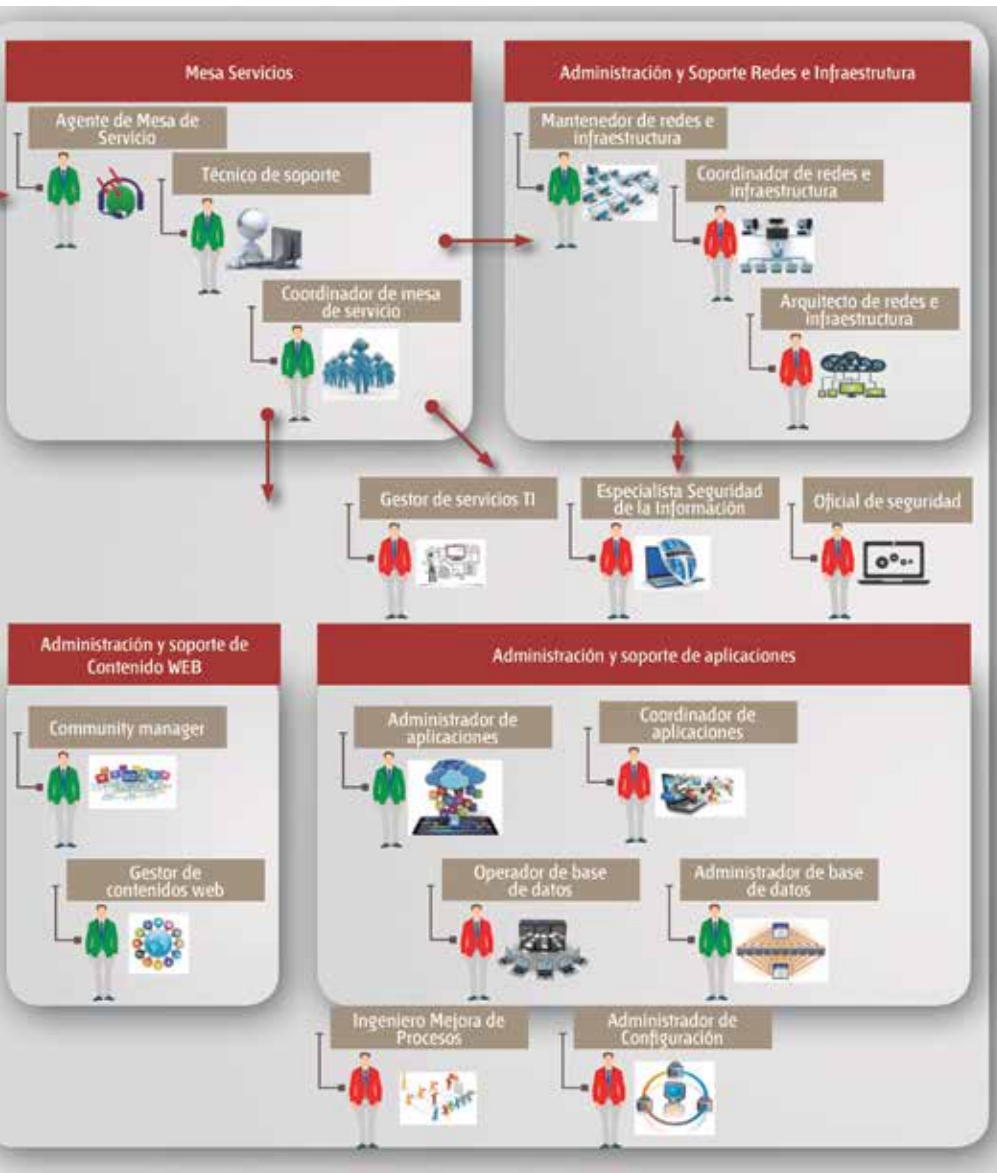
Mesa Servicios

Agente de Mesa de Servicio

Técnico de soporte

Coordinador de mesa de servicio

Administración y Soporte Redes e Infraestrutura

Mantenedor de redes e infraestructura

Coordinador de redes e infraestructura

Arquitecto de redes e infraestructura

Gestor de servicios TI

Especialista Seguridad de la Información

Oficial de seguridad

Administración y soporte de Contenido WEB

Community manager

Gestor de contenidos web

Administración y soporte de aplicaciones

Administrador de aplicaciones

Coordinador de aplicaciones

Operador de base de datos

Administrador de base de datos

Ingeniero Mejora de Procesos

Administrador de Configuración